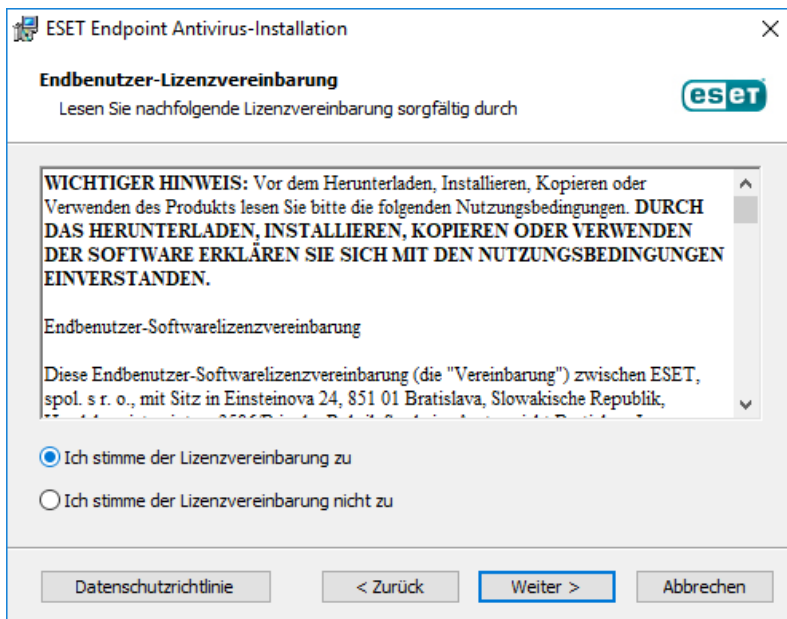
ESET Endpoint Antivirus-Installation

×

Endbenutzer-Lizenzvereinbarung

Lesen Sie nachfolgende Lizenzvereinbarung sorgfältig durch

eset

WICHTIGER HINWEIS: Vor dem Herunterladen, Installieren, Kopieren oder Verwenden des Produkts lesen Sie bitte die folgenden Nutzungsbedingungen. DURCH DAS HERUNTERLADEN, INSTALLIEREN, KOPIEREN ODER VERWENDEN DER SOFTWARE ERKLÄREN SIE SICH MIT DEN NUTZUNGSBEDINGUNGEN EINVERSTANDEN.

Endbenutzer-Softwarelizenzvereinbarung

Diese Endbenutzer-Softwarelizenzvereinbarung (die "Vereinbarung") zwischen ESET, spol. s r. o., mit Sitz in Einsteinova 24, 851 01 Bratislava, Slowakische Republik, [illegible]

Ich stimme der Lizenzvereinbarung zu

Ich stimme der Lizenzvereinbarung nicht zu

Datenschutzrichtlinie

< Zurück

Weiter >

Abbrechen